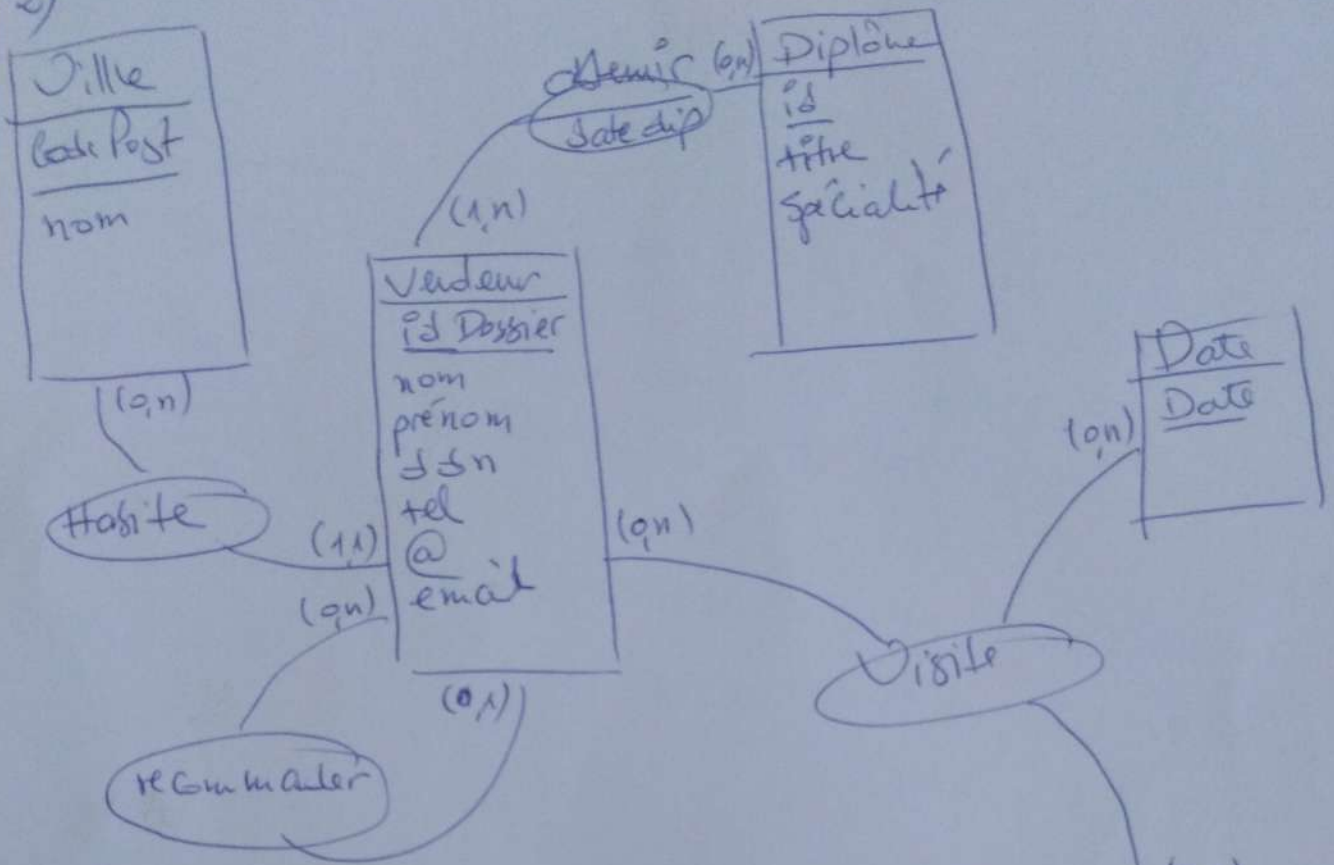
2)

Ville
Code Post
nom

(0,n)

Habite

(1,1)

Avoir
date dip

(0,n)

Diplôme
id
titre
spécialité

(1,n)

Vendeur
id Dossier
nom
prénom
dfn
tel
@
email

(0,n)

(0,1)

recommander

(0,n)

Visite

(0,n)

Date
Date